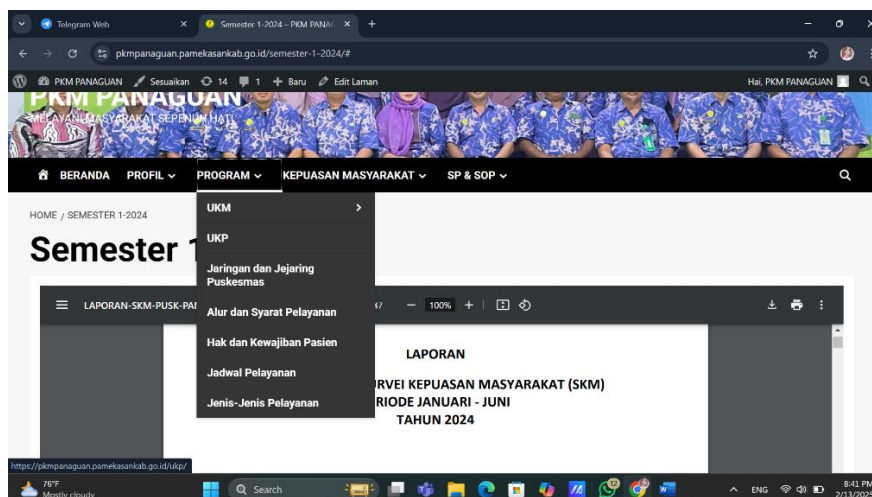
Telegram Web
Semester 1-2024 – PKM PANAG
pkmpanaguan.pamekasankab.go.id/semester-1-2024/#
PKM PANAGUAN Sesuaikan 14 1 + Baru Edit Laman
Hai, PKM PANAGUAN
PKM PANAGUAN
MELAYANI MASYARAKAT SEPENUH HATI
BERANDA PROFIL PROGRAM KEPUASAN MASYARAKAT SP & SOP
HOME / SEMESTER 1-2024
Semester 1
UKM
UKP
Jaringan dan Jejaring Puskesmas
Alur dan Syarat Pelayanan
Hak dan Kewajiban Pasien
Jadwal Pelayanan
Jenis-Jenis Pelayanan
LAPORAN-SKM-PUSK-PAI
47
100%
LAPORAN
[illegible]RVEI KEPUASAN MASYARAKAT (SKM)
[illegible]RIODE JANUARI - JUNI
TAHUN 2024
https://pkmpanaguan.pamekasankab.go.id/ukp/
76°F
Mostly cloudy
Search
12
ENG
8:41 PM
2/13/202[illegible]